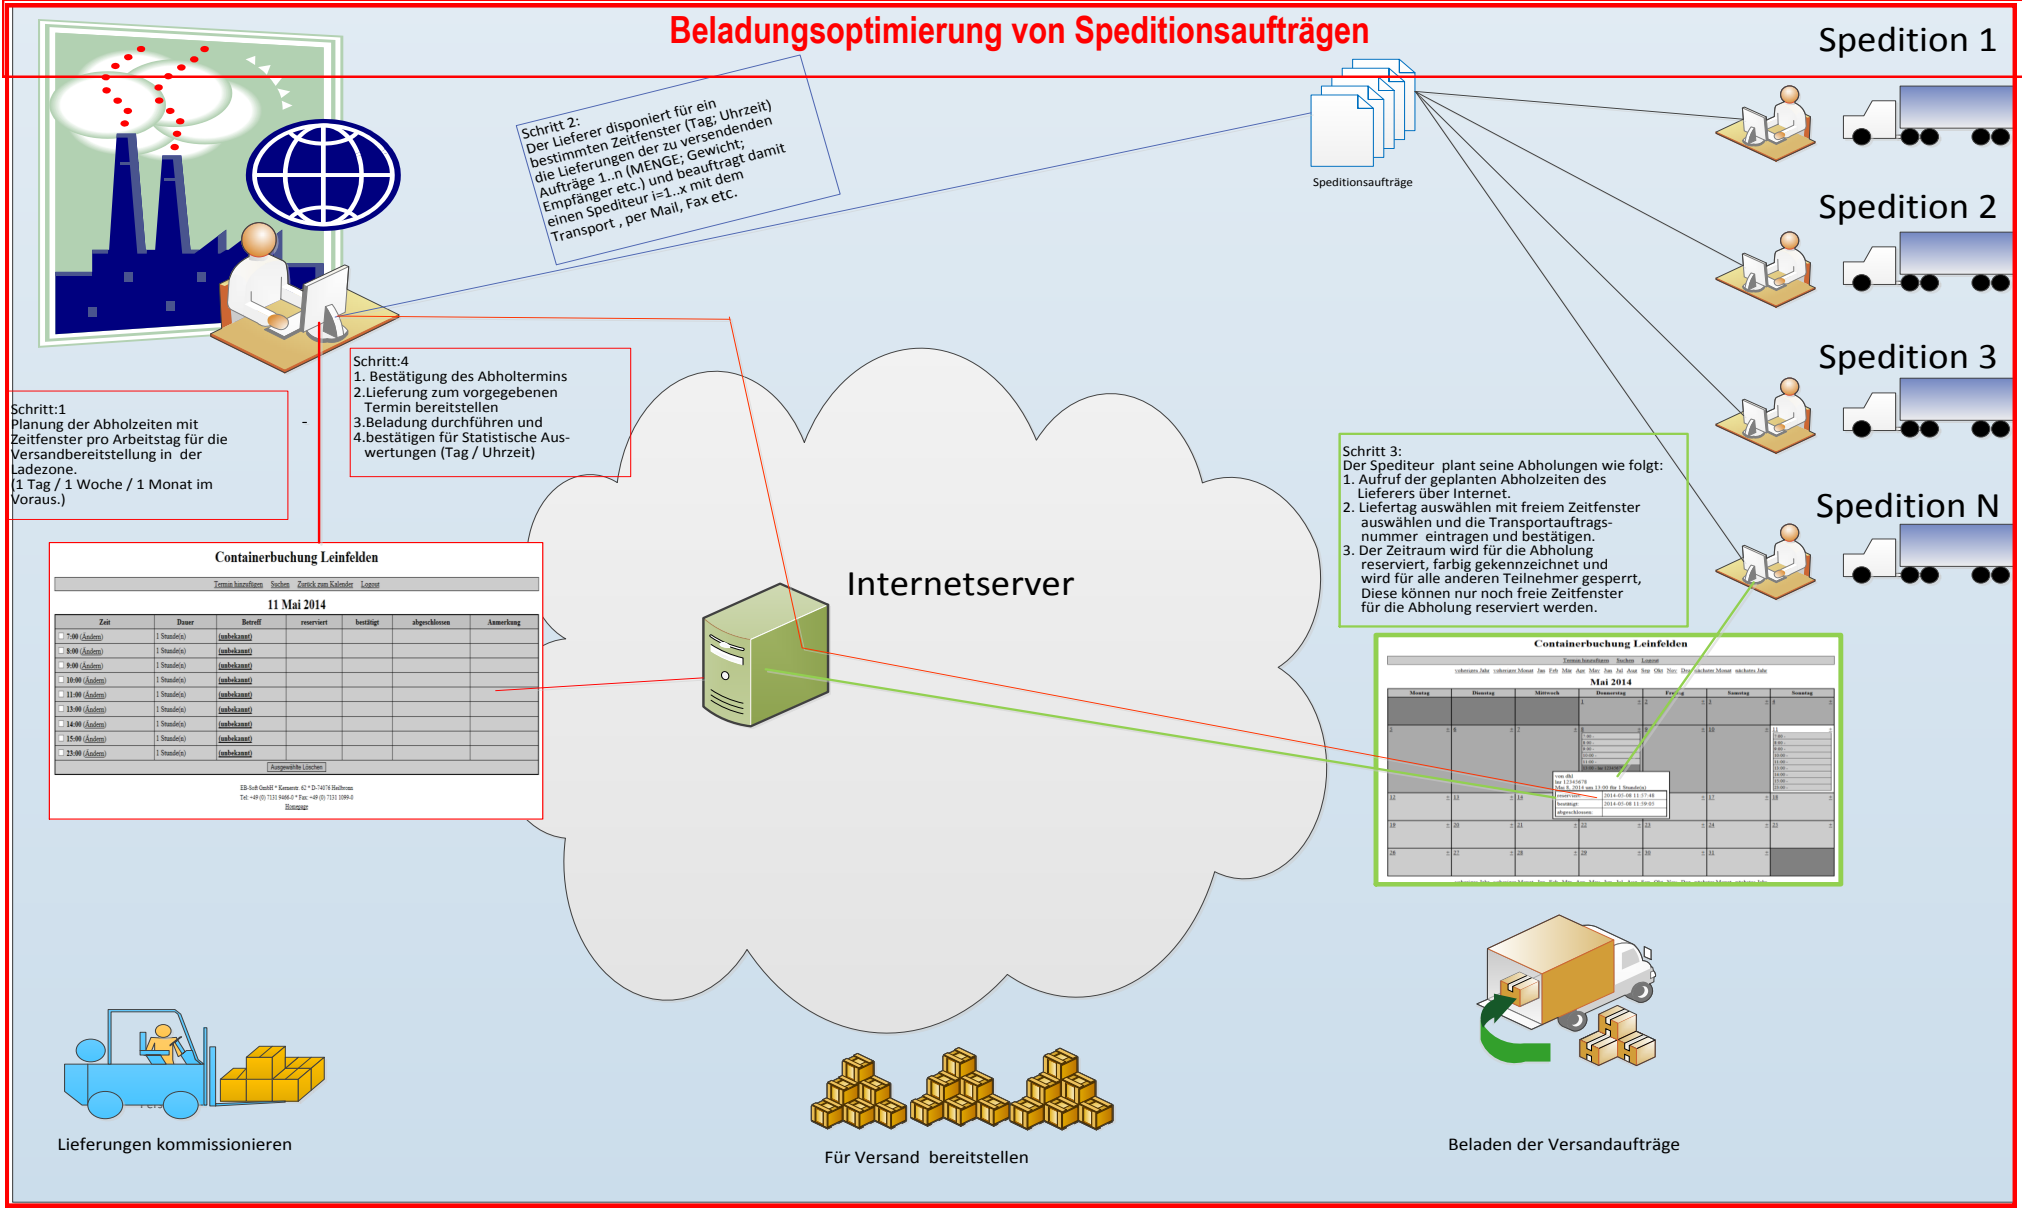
Beladungsoptimierung von Speditionsaufträgen

Spedition 1

Schritt 2:
Der Lieferer disponiert für ein bestimmten Zeitfenster (Tag; Uhrzeit) die Lieferungen der zu versendenden Aufträge 1..n (MENGE; Gewicht; Empfänger etc.) und beauftragt damit einen Spediteur i=1..x mit dem Transport , per Mail, Fax etc.

Speditionsaufträge

Spedition 2

Spedition 3

Spedition N

Schritt:4
1. Bestätigung des Abholtermins
2.Lieferung zum vorgegebenen Termin bereitstellen
3.Beladung durchführen und
4.bestätigen für Statistische Auswertungen (Tag / Uhrzeit)

Schritt:1
Planung der Abholzeiten mit Zeitfenster pro Arbeitstag für die Versandbereitstellung in der Ladezone.
(1 Tag / 1 Woche / 1 Monat im Voraus.)

Schritt 3:
Der Spediteur plant seine Abholungen wie folgt:
1. Aufruf der geplanten Abholzeiten des Lieferers über Internet.
2. Liefertag auswählen mit freiem Zeitfenster auswählen und die Transportauftragsnummer eintragen und bestätigen.
3. Der Zeitraum wird für die Abholung reserviert, farbig gekennzeichnet und wird für alle anderen Teilnehmer gesperrt, Diese können nur noch freie Zeitfenster für die Abholung reserviert werden.

Containerbuchung Leinfelden

Termin hinzufügen Suchen Zurück zum Kalender Logout

11 Mai 2014

| Zeit | Dauer | Betreff | reserviert | bestätigt | abgeschlossen | Anmerkung |
|---|---|---|---|---|---|---|
| 7:00 (Ändern) | 1 Stunde(n) | (unbekannt) | | | | |
| 8:00 (Ändern) | 1 Stunde(n) | (unbekannt) | | | | |
| 9:00 (Ändern) | 1 Stunde(n) | (unbekannt) | | | | |
| 10:00 (Ändern) | 1 Stunde(n) | (unbekannt) | | | | |
| 11:00 (Ändern) | 1 Stunde(n) | (unbekannt) | | | | |
| 13:00 (Ändern) | 1 Stunde(n) | (unbekannt) | | | | |
| 14:00 (Ändern) | 1 Stunde(n) | (unbekannt) | | | | |
| 15:00 (Ändern) | 1 Stunde(n) | (unbekannt) | | | | |
| 23:00 (Ändern) | 1 Stunde(n) | (unbekannt) | | | | |

Ausgewählte Löschen

EB-Soft GmbH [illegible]
Tel: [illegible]
Homepage

Internetserver

Containerbuchung Leinfelden

Mai 2014

Montag Dienstag Mittwoch Donnerstag Freitag Samstag Sonntag

Lieferungen kommissionieren

Für Versand bereitstellen

Beladen der Versandaufträge